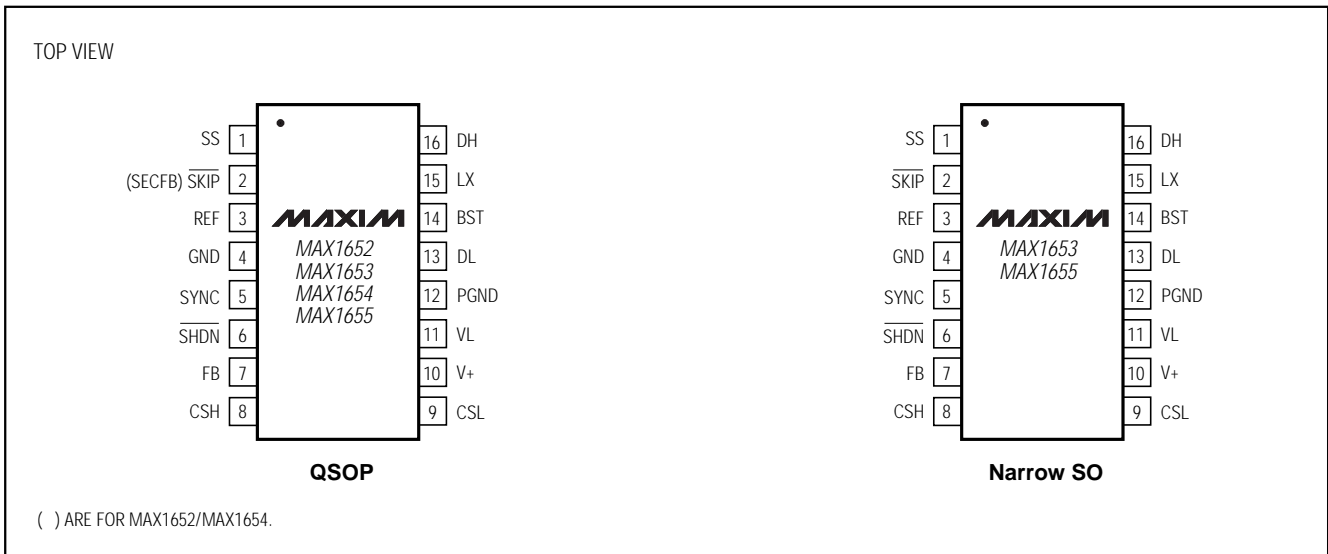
TOP VIEW

| SS | 1 | | 16 | DH |
|---|---|---|---|---|
| (SECFB) $\overline{SKIP}$ | 2 | | 15 | LX |
| REF | 3 | MAXIM | 14 | BST |
| GND | 4 | MAX1652 | 13 | DL |
| SYNC | 5 | MAX1653 | 12 | PGND |
| $\overline{SHDN}$ | 6 | MAX1654 | 11 | VL |
| FB | 7 | MAX1655 | 10 | V+ |
| CSH | 8 | | 9 | CSL |

QSOP

| SS | 1 | | 16 | DH |
|---|---|---|---|---|
| $\overline{SKIP}$ | 2 | | 15 | LX |
| REF | 3 | MAXIM | 14 | BST |
| GND | 4 | MAX1653 | 13 | DL |
| SYNC | 5 | MAX1655 | 12 | PGND |
| $\overline{SHDN}$ | 6 | | 11 | VL |
| FB | 7 | | 10 | V+ |
| CSH | 8 | | 9 | CSL |

Narrow SO

( ) ARE FOR MAX1652/MAX1654.